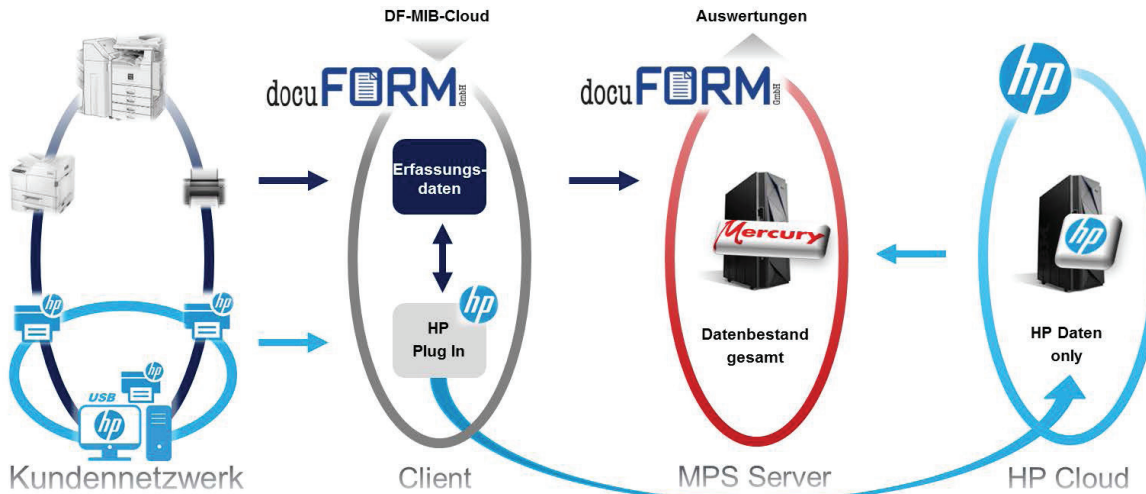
DF-MIB-Cloud

Auswertungen

docuFORM GmbH

docuFORM GmbH

hp

Erfassungsdaten

hp

HP Plug In

Mercury

Datenbestand gesamt

hp

HP Daten only

hp

hp

USB

hp

hp

Kundennetzwerk

Client

MPS Server

HP Cloud